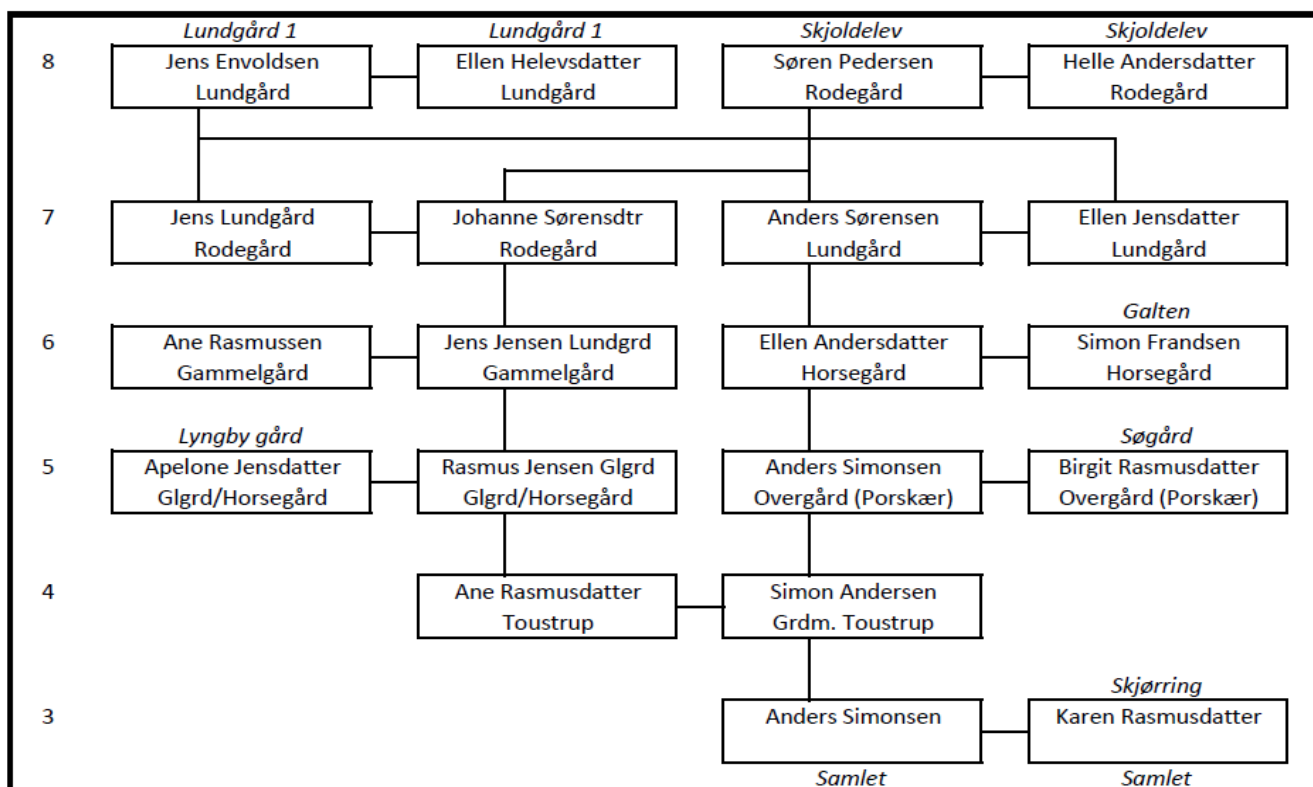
Lundgård 1
Lundgård 1
Skjoldelev
Skjoldelev

8
Jens Envoldsen Lundgård
Ellen Helevsdatter Lundgård
Søren Pedersen Rodegård
Helle Andersdatter Rodegård

7
Jens Lundgård Rodegård
Johanne Sørensdtr Rodegård
Anders Sørensen Lundgård
Ellen Jensdatter Lundgård

Galten

6
Ane Rasmussen Gammelgård
Jens Jensen Lundgrd Gammelgård
Ellen Andersdatter Horsegård
Simon Frandsen Horsegård

Lyngby gård
Søgård

5
Apelone Jensdatter Glgrd/Horsegård
Rasmus Jensen Glgrd Glgrd/Horsegård
Anders Simonsen Overgård (Porskær)
Birgit Rasmusdatter Overgård (Porskær)

4
Ane Rasmusdatter Toustrup
Simon Andersen Grdm. Toustrup

Skjørring

3
Anders Simonsen
Karen Rasmusdatter

Samlet
Samlet